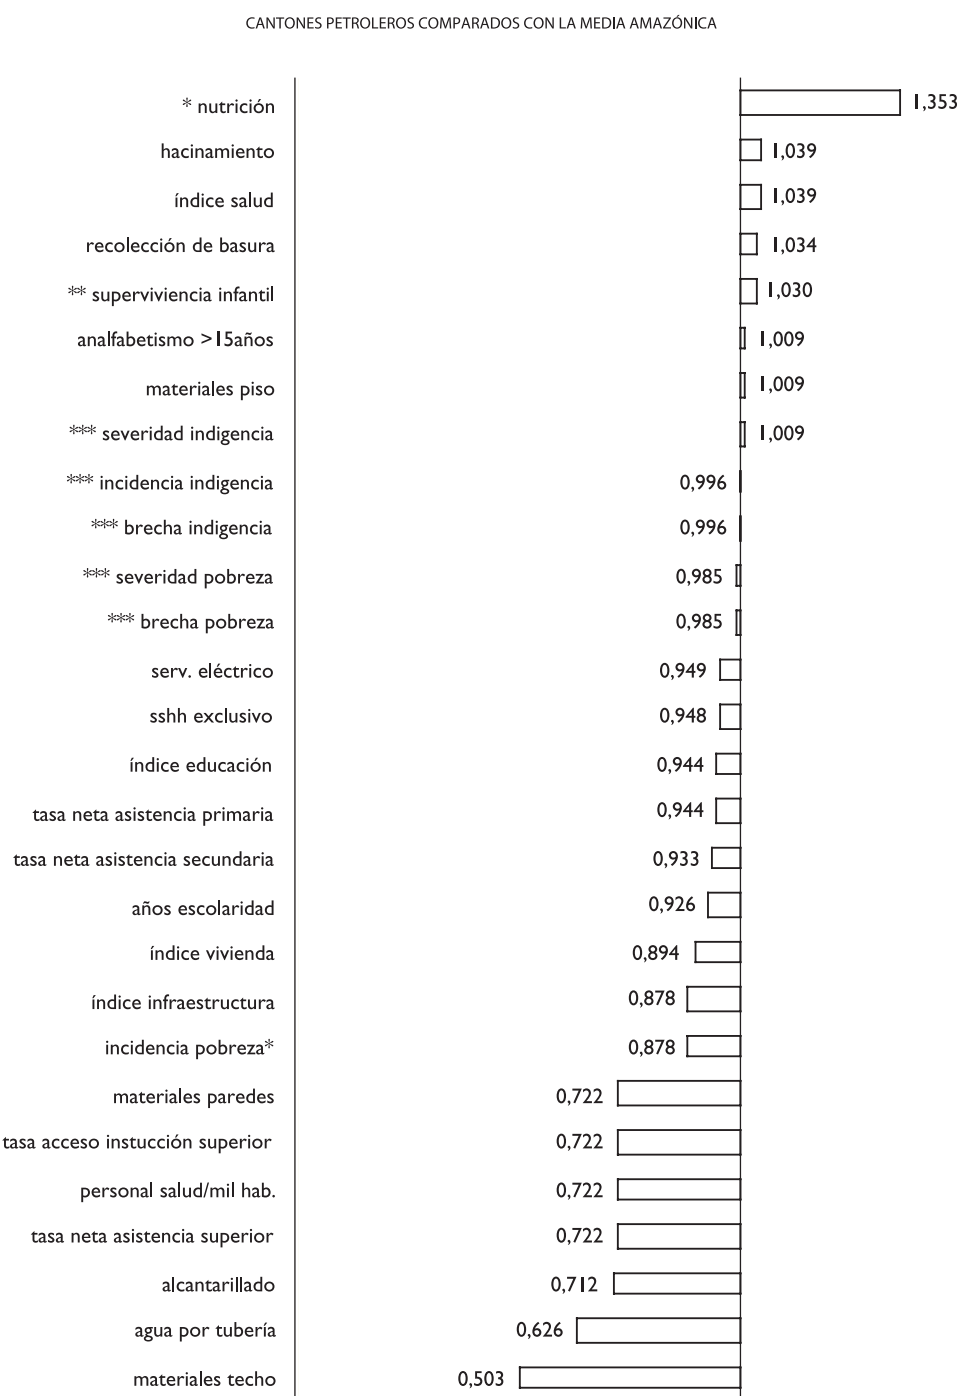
CANTONES PETROLEROS COMPARADOS CON LA MEDIA AMAZÓNICA

| | |
|---|---|
| * nutrición | 1,353 |
| hacinamiento | 1,039 |
| índice salud | 1,039 |
| recolección de basura | 1,034 |
| ** superviviencia infantil | 1,030 |
| analfabetismo >15años | 1,009 |
| materiales piso | 1,009 |
| *** severidad indigencia | 1,009 |
| *** incidencia indigencia | 0,996 |
| *** brecha indigencia | 0,996 |
| *** severidad pobreza | 0,985 |
| *** brecha pobreza | 0,985 |
| serv. eléctrico | 0,949 |
| sshh exclusivo | 0,948 |
| índice educación | 0,944 |
| tasa neta asistencia primaria | 0,944 |
| tasa neta asistencia secundaria | 0,933 |
| años escolaridad | 0,926 |
| índice vivienda | 0,894 |
| índice infraestructura | 0,878 |
| incidencia pobreza* | 0,878 |
| materiales paredes | 0,722 |
| tasa acceso instucción superior | 0,722 |
| personal salud/mil hab. | 0,722 |
| tasa neta asistencia superior | 0,722 |
| alcantarillado | 0,712 |
| agua por tubería | 0,626 |
| materiales techo | 0,503 |